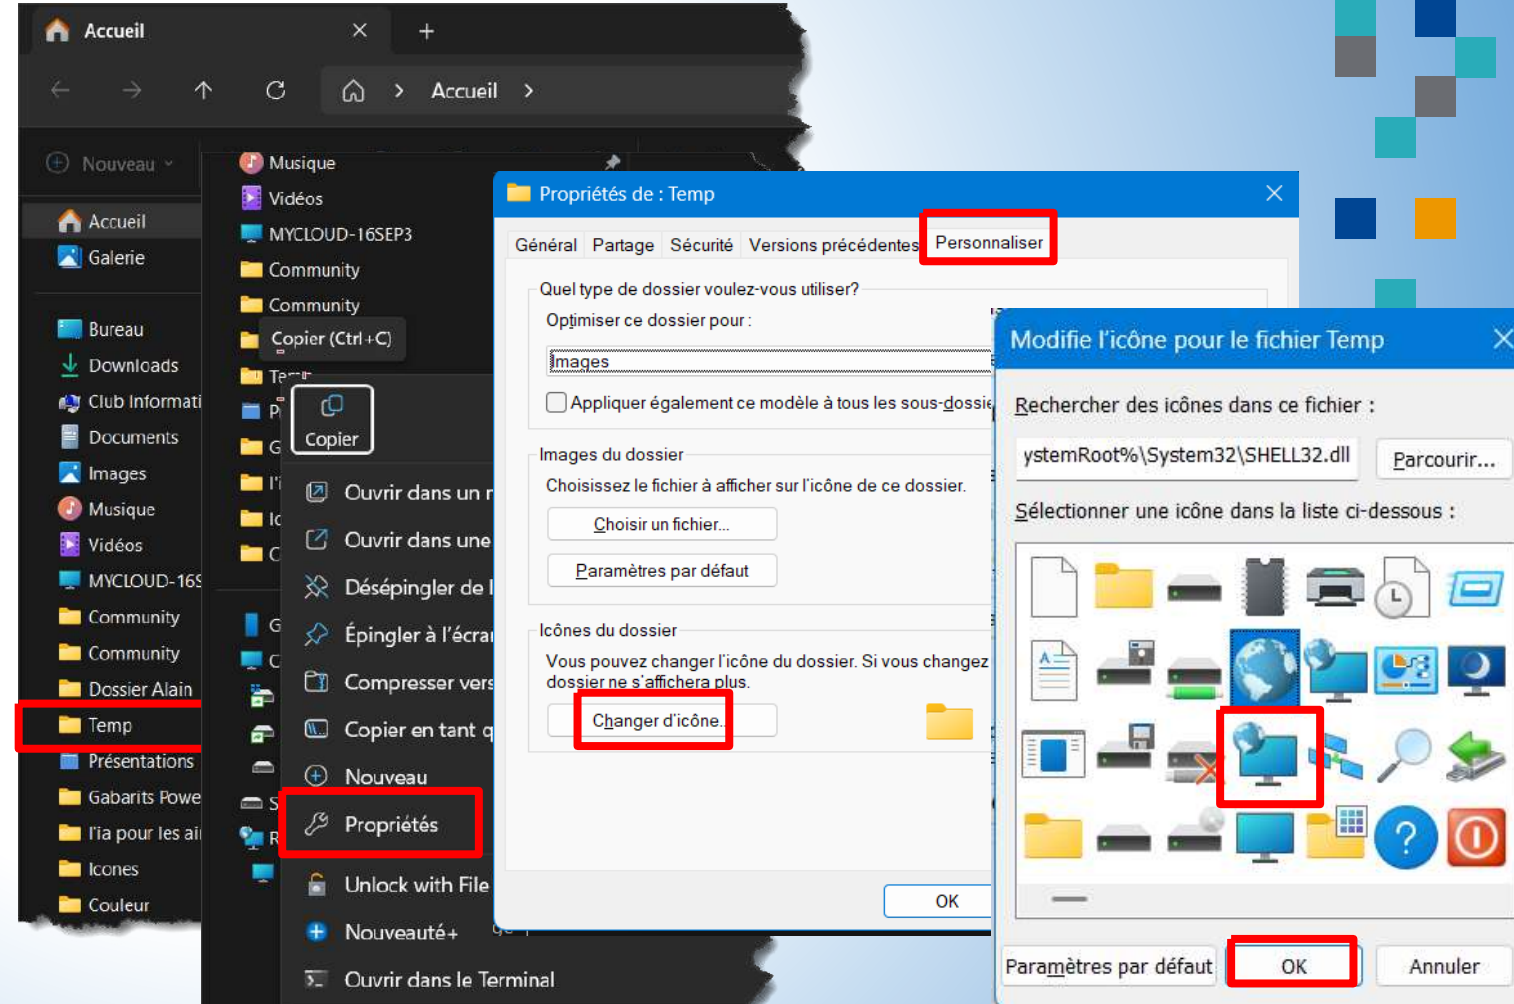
Accueil
Accueil
Nouveau
Accueil
Galerie
Bureau
Downloads
Club Informati
Documents
Images
Musique
Vidéos
MYCLOUD-16S
Community
Community
Dossier Alain
Temp
Présentations
Gabarits Powe
l'ia pour les ai
Icones
Couleur

Musique
Vidéos
MYCLOUD-16SEP3
Community
Community
Copier (Ctrl+C)
Copier
Ouvrir dans un r
Ouvrir dans une
Désépingler de l
Épingler à l'écra
Compresser vers
Copier en tant q
Nouveau
Propriétés
Unlock with File
Nouveauté+
Ouvrir dans le Terminal

Propriétés de : Temp
Général Partage Sécurité Versions précédentes Personnaliser
Quel type de dossier voulez-vous utiliser?
Optimiser ce dossier pour :
Images
Appliquer également ce modèle à tous les sous-dossie
Images du dossier
Choisissez le fichier à afficher sur l'icône de ce dossier.
Choisir un fichier...
Paramètres par défaut
Icônes du dossier
Vous pouvez changer l'icône du dossier. Si vous changez dossier ne s'affichera plus.
Changer d'icône...
OK

Modifie l'icône pour le fichier Temp
Rechercher des icônes dans ce fichier :
ystemRoot%\System32\SHELL32.dll
Parcourir...
Sélectionner une icône dans la liste ci-dessous :
Paramètres par défaut
OK
Annuler